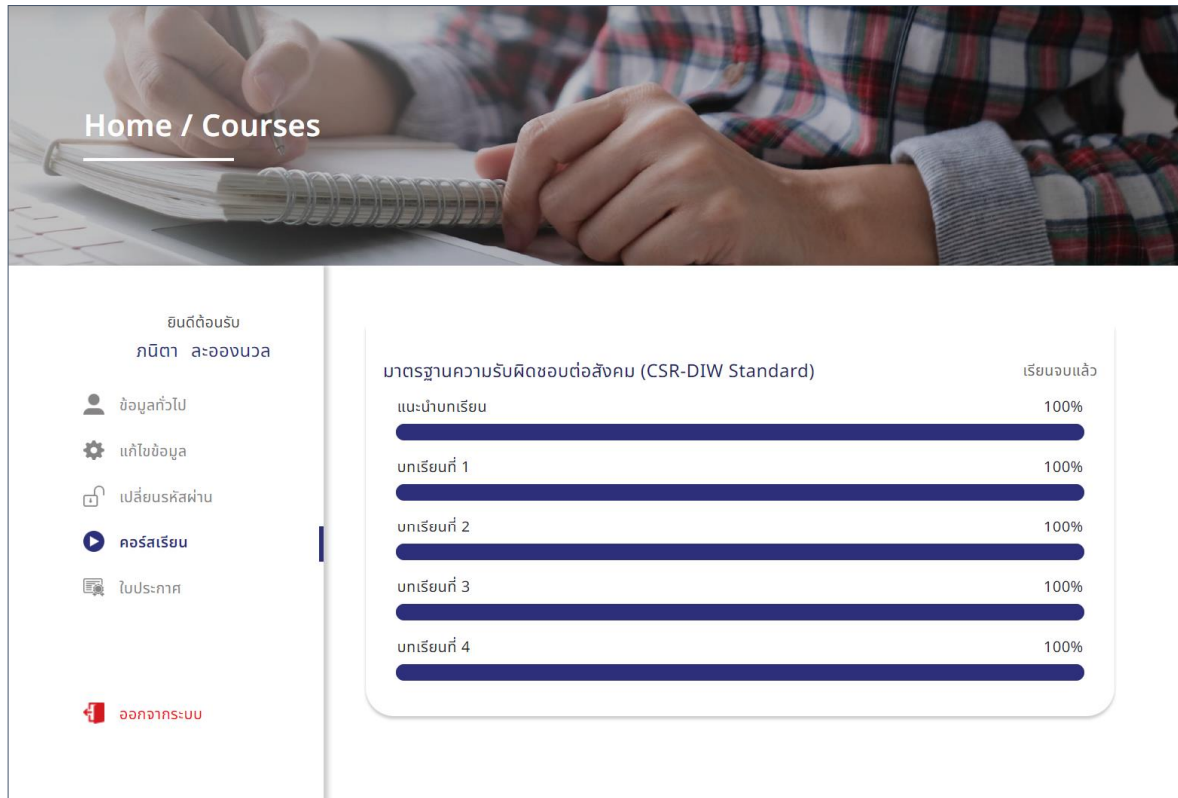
Home / Courses

ยินดีต้อนรับ
ภนิตา ละอองนวล

ข้อมูลทั่วไป

แก้ไขข้อมูล

เปลี่ยนรหัสผ่าน

คอร์สเรียน

ใบประกาศ

ออกจากระบบ

มาตรฐานความรับผิดชอบต่อสังคม (CSR-DIW Standard)

เรียนจบแล้ว

แนะนำบทเรียน 100%

บทเรียนที่ 1 100%

บทเรียนที่ 2 100%

บทเรียนที่ 3 100%

บทเรียนที่ 4 100%